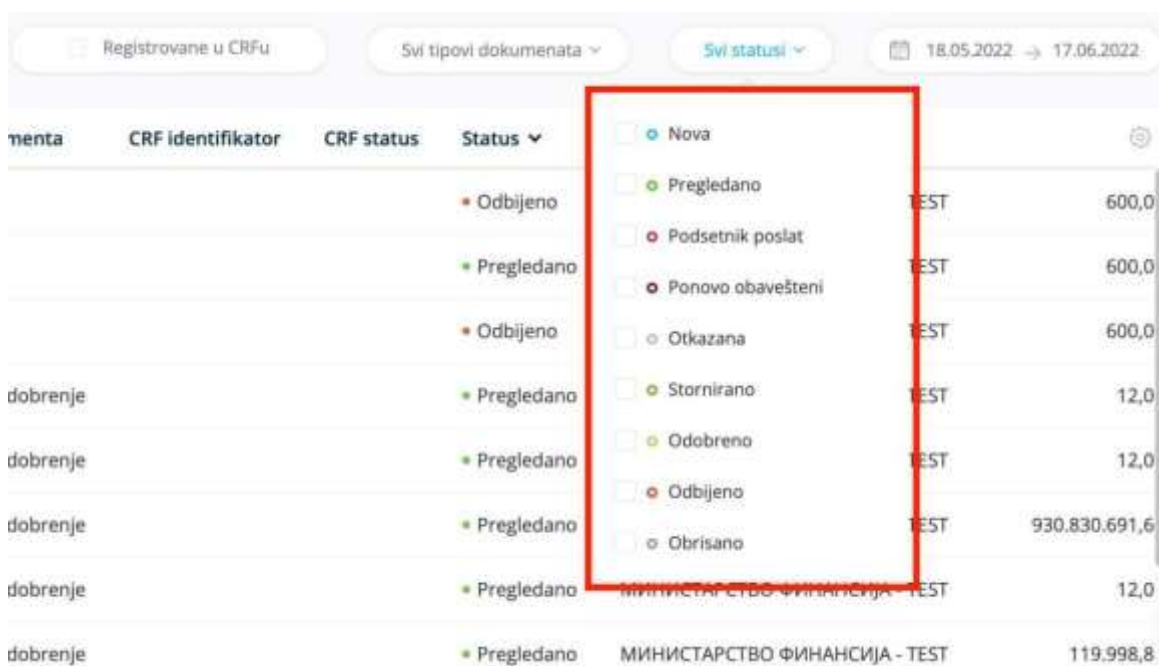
Registrovane u CRFu | Svi tipovi dokumenata ⌄ | Svi statusi ⌄ | 18.05.2022 → 17.06.2022

| menta | CRF identifikator | CRF status | Status ⌄ | | |
|---|---|---|---|---|---|
| | | | Odbijeno | TEST | 600,0 |
| | | | Pregledano | TEST | 600,0 |
| | | | Odbijeno | TEST | 600,0 |
| dobrenje | | | Pregledano | TEST | 12,0 |
| dobrenje | | | Pregledano | TEST | 12,0 |
| dobrenje | | | Pregledano | TEST | 930.830.691,6 |
| dobrenje | | | Pregledano | МИНИСТАРСТВО ФИНАНСИЈА - TEST | 12,0 |
| dobrenje | | | Pregledano | МИНИСТАРСТВО ФИНАНСИЈА - TEST | 119.998,8 |

Nova
Pregledano
Podsetnik poslat
Ponovo obavešteni
Otkazana
Stornirano
Odobreno
Odbijeno
Obrisano